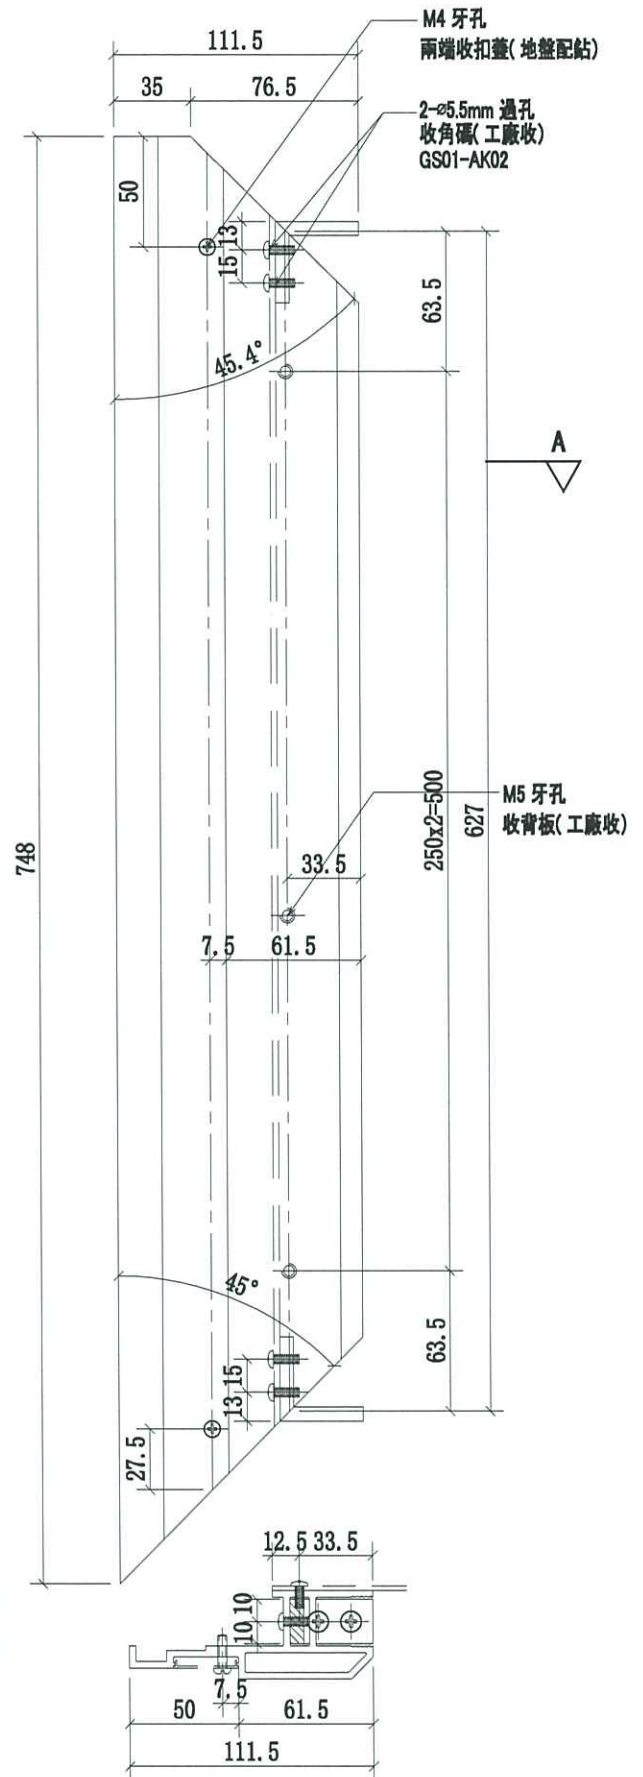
M4 牙孔
兩端收扣蓋(地盤配鉆)

111.5
35
76.5

2-ø5.5mm 過孔
收角碼(工廠收)
GS01-AK02

50
15 13
63.5
45.4°

A

748

M5 牙孔
收背板(工廠收)
250x2=500
627
33.5
7.5
61.5

45°
63.5
13 15
27.5

12.5 33.5
10 10
7.5
50
61.5
111.5